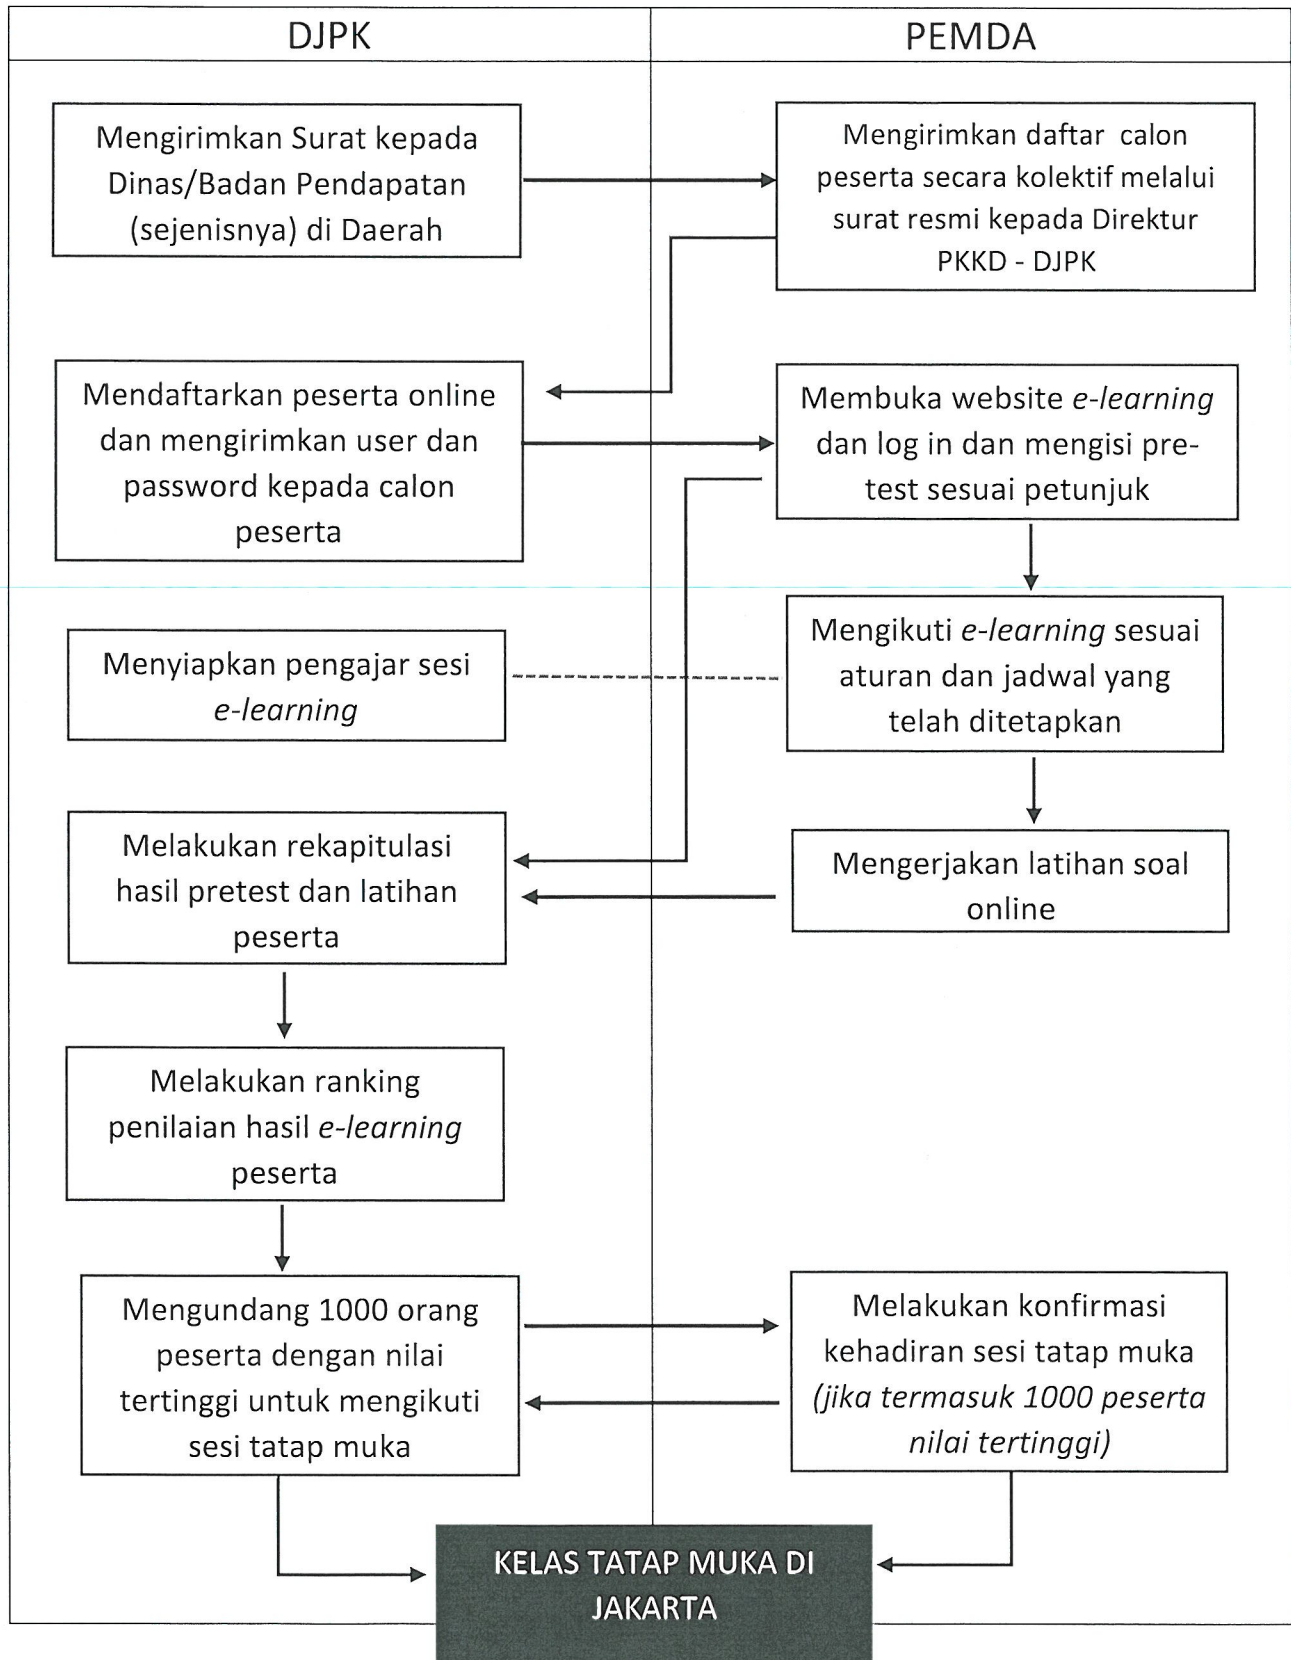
| DJPK | PEMDA |
|---|---|

Mengirimkan Surat kepada Dinas/Badan Pendapatan (sejenisnya) di Daerah

Mengirimkan daftar calon peserta secara kolektif melalui surat resmi kepada Direktur PKKD - DJPK

Mendaftarkan peserta online dan mengirimkan user dan password kepada calon peserta

Membuka website *e-learning* dan log in dan mengisi pre-test sesuai petunjuk

Menyiapkan pengajar sesi *e-learning*

Mengikuti *e-learning* sesuai aturan dan jadwal yang telah ditetapkan

Melakukan rekapitulasi hasil pretest dan latihan peserta

Mengerjakan latihan soal online

Melakukan ranking penilaian hasil *e-learning* peserta

Mengundang 1000 orang peserta dengan nilai tertinggi untuk mengikuti sesi tatap muka

Melakukan konfirmasi kehadiran sesi tatap muka *(jika termasuk 1000 peserta nilai tertinggi)*

KELAS TATAP MUKA DI JAKARTA